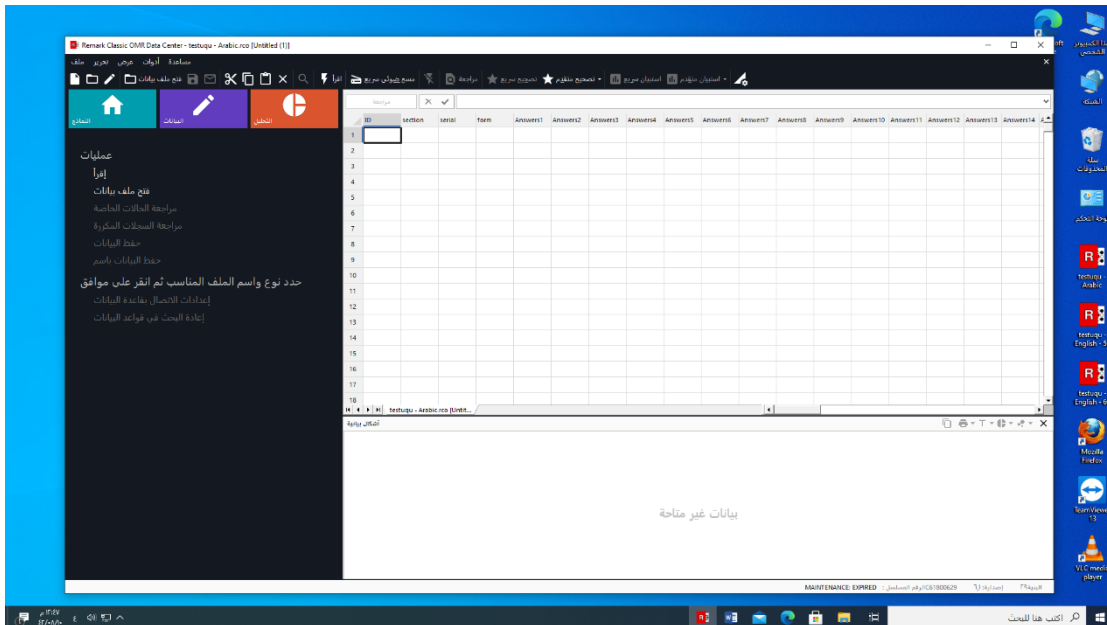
Remark Classic OMR Data Center - testuqu - Arabic.rco [Untitled (1)]

ملف تحرير عرض أدوات مساعدة

فتح ملف بيانات اقرأ مسح ضوئي سريع مراجعة تصحيح سريع تصحيح متقدم استبيان سريع استبيان متقدم

النماذج البيانات التحليل

عمليات
إقرأ
فتح ملف بيانات
مراجعة الحالات الخاصة
مراجعة السجلات المكررة
حفظ البيانات
حفظ البيانات باسم

حدد نوع واسم الملف المناسب ثم انقر على موافق
إعدادات الاتصال بقاعدة البيانات
إعادة البحث في قواعد البيانات

مراجعة

| | ID | section | serial | form | Answers1 | Answers2 | Answers3 | Answers4 | Answers5 | Answers6 | Answers7 | Answers8 | Answers9 | Answers10 | Answers11 | Answers12 | Answers13 | Answers14 |
|---|---|---|---|---|---|---|---|---|---|---|---|---|---|---|---|---|---|---|
| 1 | | | | | | | | | | | | | | | | | | |
| 2 | | | | | | | | | | | | | | | | | | |
| 3 | | | | | | | | | | | | | | | | | | |
| 4 | | | | | | | | | | | | | | | | | | |
| 5 | | | | | | | | | | | | | | | | | | |
| 6 | | | | | | | | | | | | | | | | | | |
| 7 | | | | | | | | | | | | | | | | | | |
| 8 | | | | | | | | | | | | | | | | | | |
| 9 | | | | | | | | | | | | | | | | | | |
| 10 | | | | | | | | | | | | | | | | | | |
| 11 | | | | | | | | | | | | | | | | | | |
| 12 | | | | | | | | | | | | | | | | | | |
| 13 | | | | | | | | | | | | | | | | | | |
| 14 | | | | | | | | | | | | | | | | | | |
| 15 | | | | | | | | | | | | | | | | | | |
| 16 | | | | | | | | | | | | | | | | | | |
| 17 | | | | | | | | | | | | | | | | | | |
| 18 | | | | | | | | | | | | | | | | | | |

testuqu - Arabic.rco [Untit...

أشكال بيانية

بيانات غير متاحة

MAINTENANCE: EXPIRED رقم التسلسل : ICS1800629 إصدار: ٦ البنية: ٢٩

هذا الكمبيوتر الشخصي
الشبكة
سلة المحذوفات
لوحة التحكم
testuqu - Arabic
testuqu - English - 5
testuqu - English - 6
Mozilla Firefox
TeamViewer 13
VLC media player

اكتب هنا للبحث
١٢:٤٧ م
٢٢/٠٨/٢٠